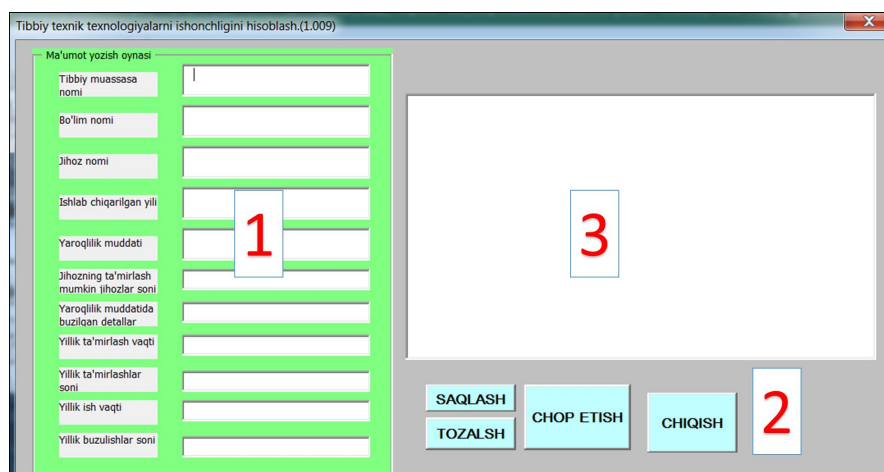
Tibbiy texnik texnologiyalarni ishonchligini hisoblash.(1.009)

X

Ma'umot yozish oynasi

Tibbiy muassasa nomi

Bo'lim nomi

Jihoz nomi

Ishlab chiqarilgan yili

Yaroqlilik muddati

Jihozning ta'mirlash mumkin jihozlar soni

Yaroqlilik muddatida buzilgan detallar

Yillik ta'mirlash vaqti

Yillik ta'mirlashlar soni

Yillik ish vaqti

Yillik buzulishlar soni

1

3

SAQLASH

TOZALSH

CHOP ETISH

CHIQISH

2